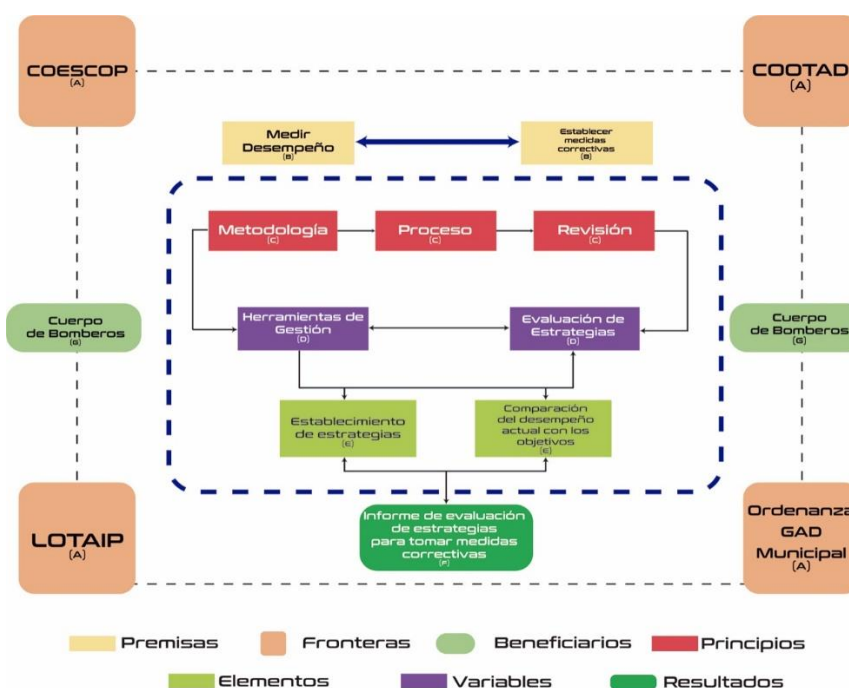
COESCOP
(A)

COOTAD
(A)

Medir Desempeño
(B)

Establecer medidas correctivas
(B)

Metodología
(C)

Proceso
(C)

Revisión
(C)

Cuerpo de Bomberos
(G)

Herramientas de Gestión
(D)

Evaluación de Estrategias
(D)

Cuerpo de Bomberos
(G)

Establecimiento de estrategias
(E)

Comparación del desempeño actual con los objetivos
(E)

LOTAIP
(A)

Informe de evaluación de estrategias para tomar medidas correctivas
(F)

Ordenanza GAD Municipal
(A)

Premisas
Fronteras
Beneficiarios
Principios
Elementos
Variables
Resultados